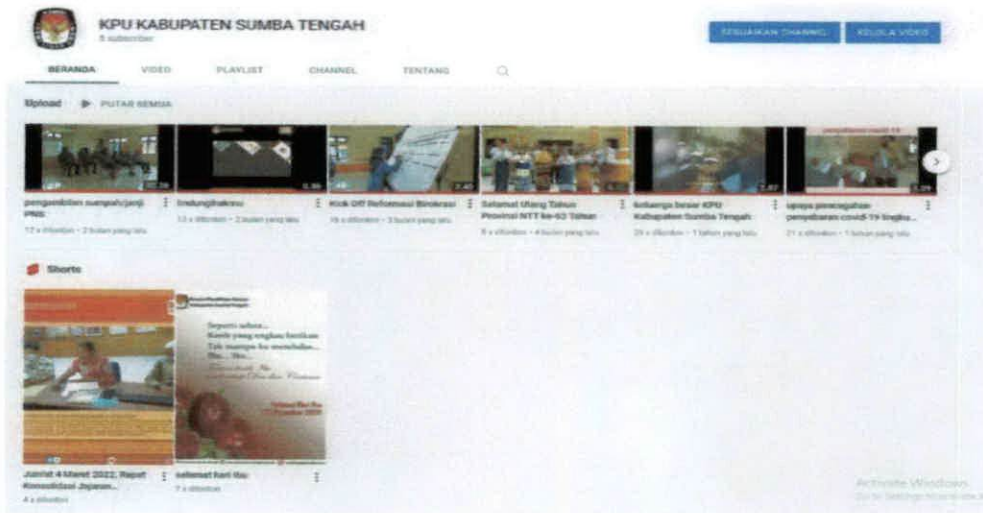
KPU KABUPATEN SUMBA TENGAH
8 subscriber

SESUAIKAN CHANNEL
KELOLA VIDEO

BERANDA
VIDEO
PLAYLIST
CHANNEL
TENTANG

Upload
PUTAR SEMUA

pengambilan sumpah/janji PNS
17 x ditonton • 2 bulan yang lalu

lindungihakmu
13 x ditonton • 2 bulan yang lalu

Kick Off Reformasi Birokrasi
16 x ditonton • 3 bulan yang lalu

Selamat Ulang Tahun Provinsi NTT ke-63 Tahun
8 x ditonton • 4 bulan yang lalu

keluarga besar KPU Kabupaten Sumba Tengah
29 x ditonton • 1 tahun yang lalu

upaya pencegahan penyebaran covid-19 lingku...
21 x ditonton • 1 tahun yang lalu

Shorts

Jum'at 4 Maret 2022, Rapat Konsolidasi Jajaran...
4 x ditonton

selamat hari ibu
7 x ditonton

Seperti udara...
Kasih yang engkau berikan
Tak mampu ku membalas...
Ibu... Ibu...

Activate Windows
Go to Settings to activate Windows.